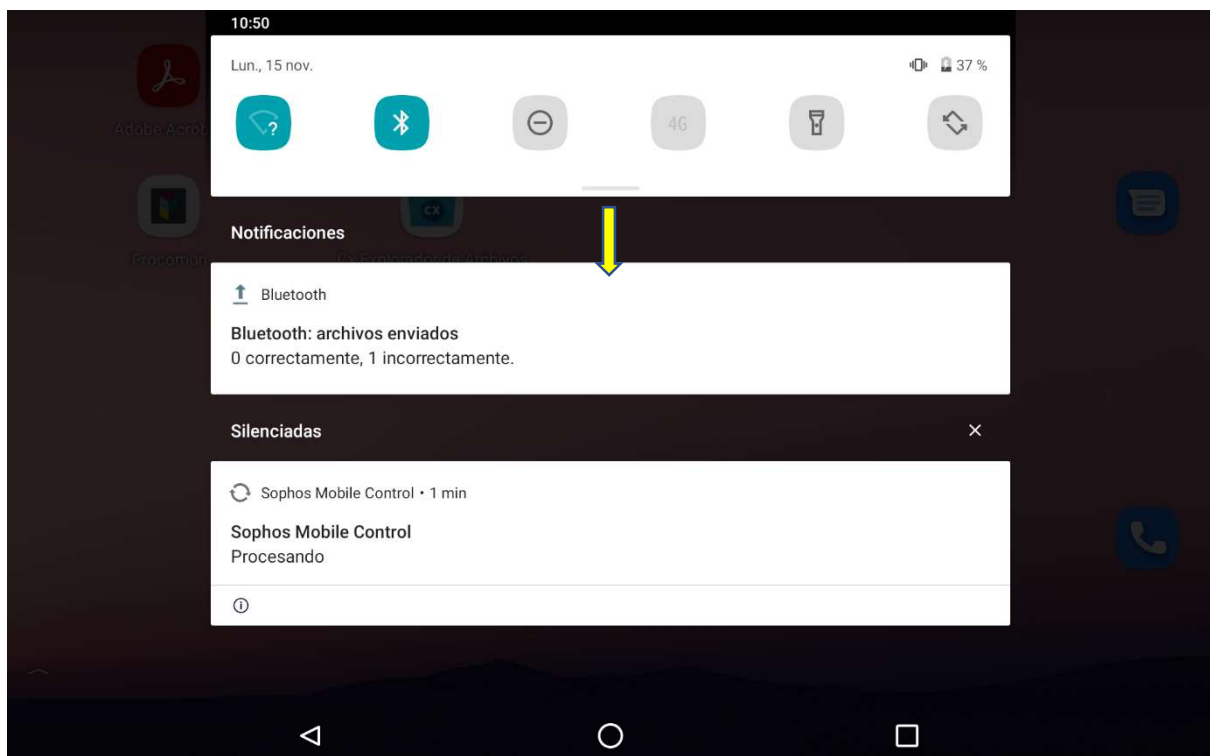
10:50

Lun., 15 nov.

37 %

4G

Adobe Acrob

Procomun

CX Explorador de Archivos

Notificaciones

Bluetooth

Bluetooth: archivos enviados
0 correctamente, 1 incorrectamente.

Silenciadas

×

Sophos Mobile Control • 1 min

Sophos Mobile Control
Procesando